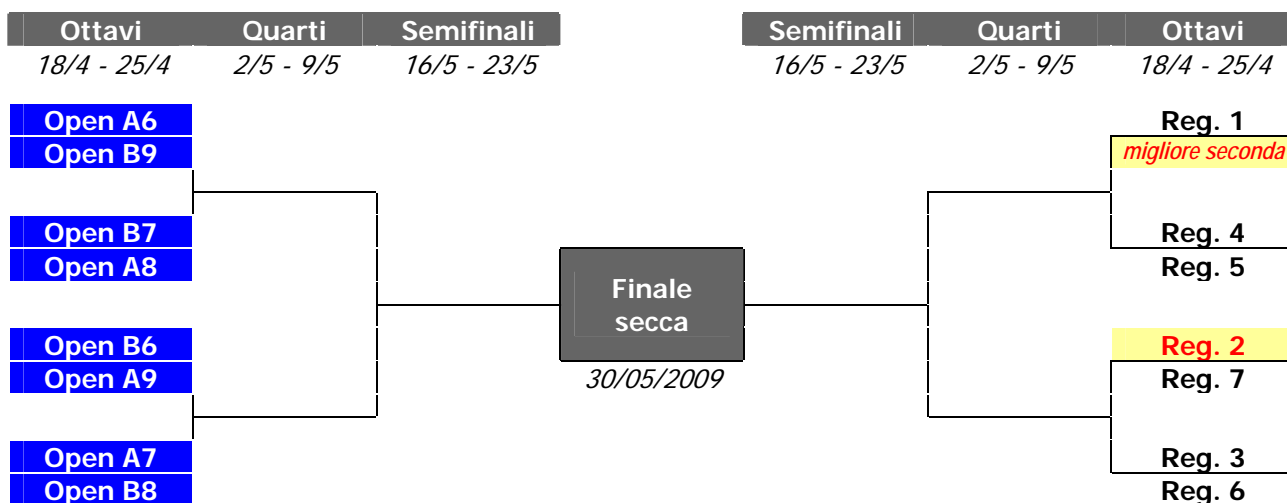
| Ottavi | Quarti | Semifinali |
|---|---|---|
| 18/4 - 25/4 | 2/5 - 9/5 | 16/5 - 23/5 |

| Semifinali | Quarti | Ottavi |
|---|---|---|
| 16/5 - 23/5 | 2/5 - 9/5 | 18/4 - 25/4 |

Open A6
Open B9

Open B7
Open A8

Open B6
Open A9

Open A7
Open B8

Finale secca
30/05/2009

Reg. 1
migliore seconda

Reg. 4
Reg. 5

Reg. 2
Reg. 7

Reg. 3
Reg. 6